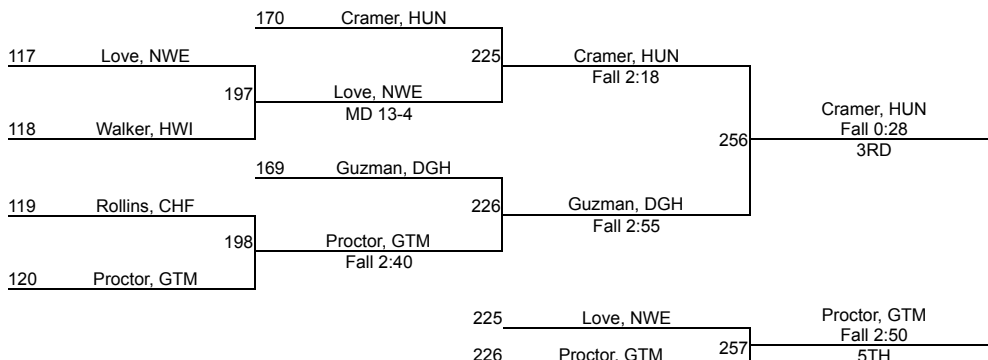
170 Cramer, HUN

117 Love, NWE

225 Cramer, HUN
Fall 2:18

197 Love, NWE
MD 13-4

Cramer, HUN
Fall 0:28
3RD

118 Walker, HWI

256

169 Guzman, DGH

119 Rollins, CHF

226 Guzman, DGH
Fall 2:55

198 Proctor, GTM
Fall 2:40

120 Proctor, GTM

225 Love, NWE

Proctor, GTM
Fall 2:50
5TH

226 Proctor, GTM

257